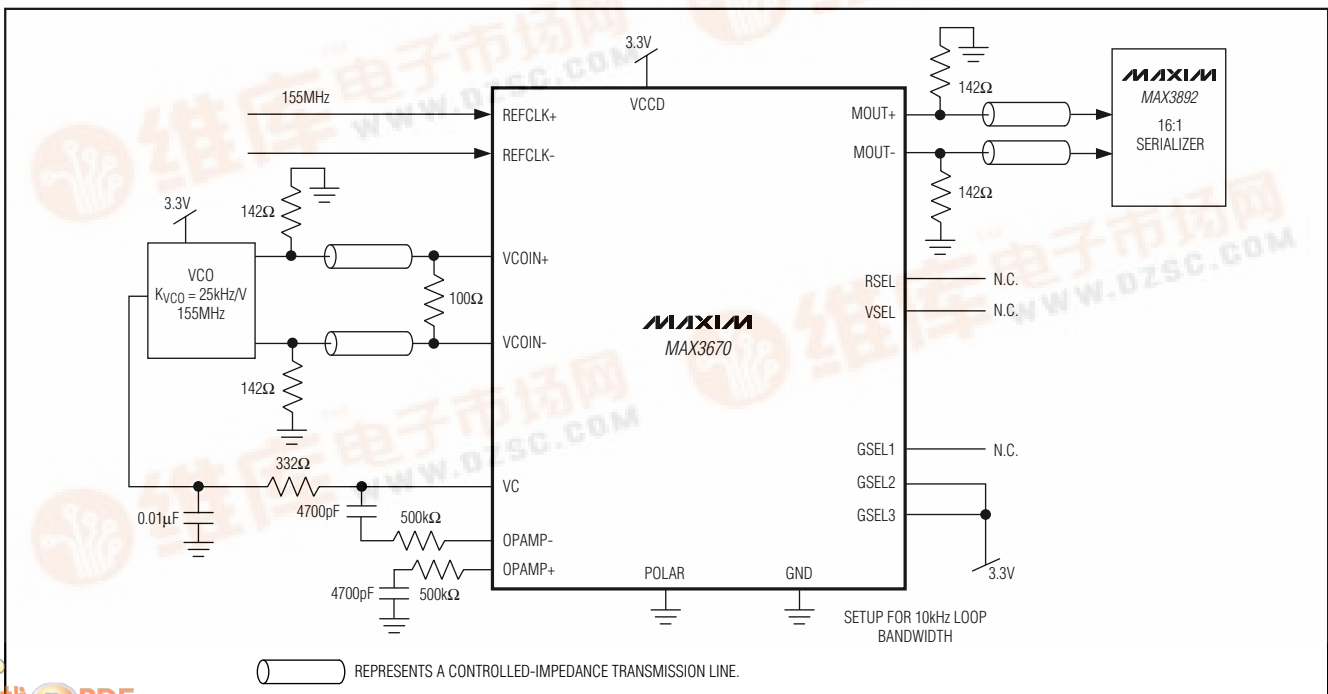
3.3V
VCCD
155MHz
REFCLK+
REFCLK-
142Ω
3.3V
142Ω
VCO
$K_{VCO}$ = 25kHz/V
155MHz
VCOIN+
100Ω
VCOIN-
142Ω
332Ω
VC
0.01µF
4700pF
500kΩ
OPAMP-
OPAMP+
4700pF
500kΩ
POLAR
GND
MAXIM
MAX3670
142Ω
MOUT+
MOUT-
142Ω
MAXIM
MAX3892
16:1
SERIALIZER
RSEL
N.C.
VSEL
N.C.
GSEL1
N.C.
GSEL2
GSEL3
3.3V
SETUP FOR 10kHz LOOP BANDWIDTH
REPRESENTS A CONTROLLED-IMPEDANCE TRANSMISSION LINE.
维库电子市场网
WWW.DZSC.COM
维库电子市场网
WWW.DZSC.COM
维库电子市场网
WWW.DZSC.COM
PDF